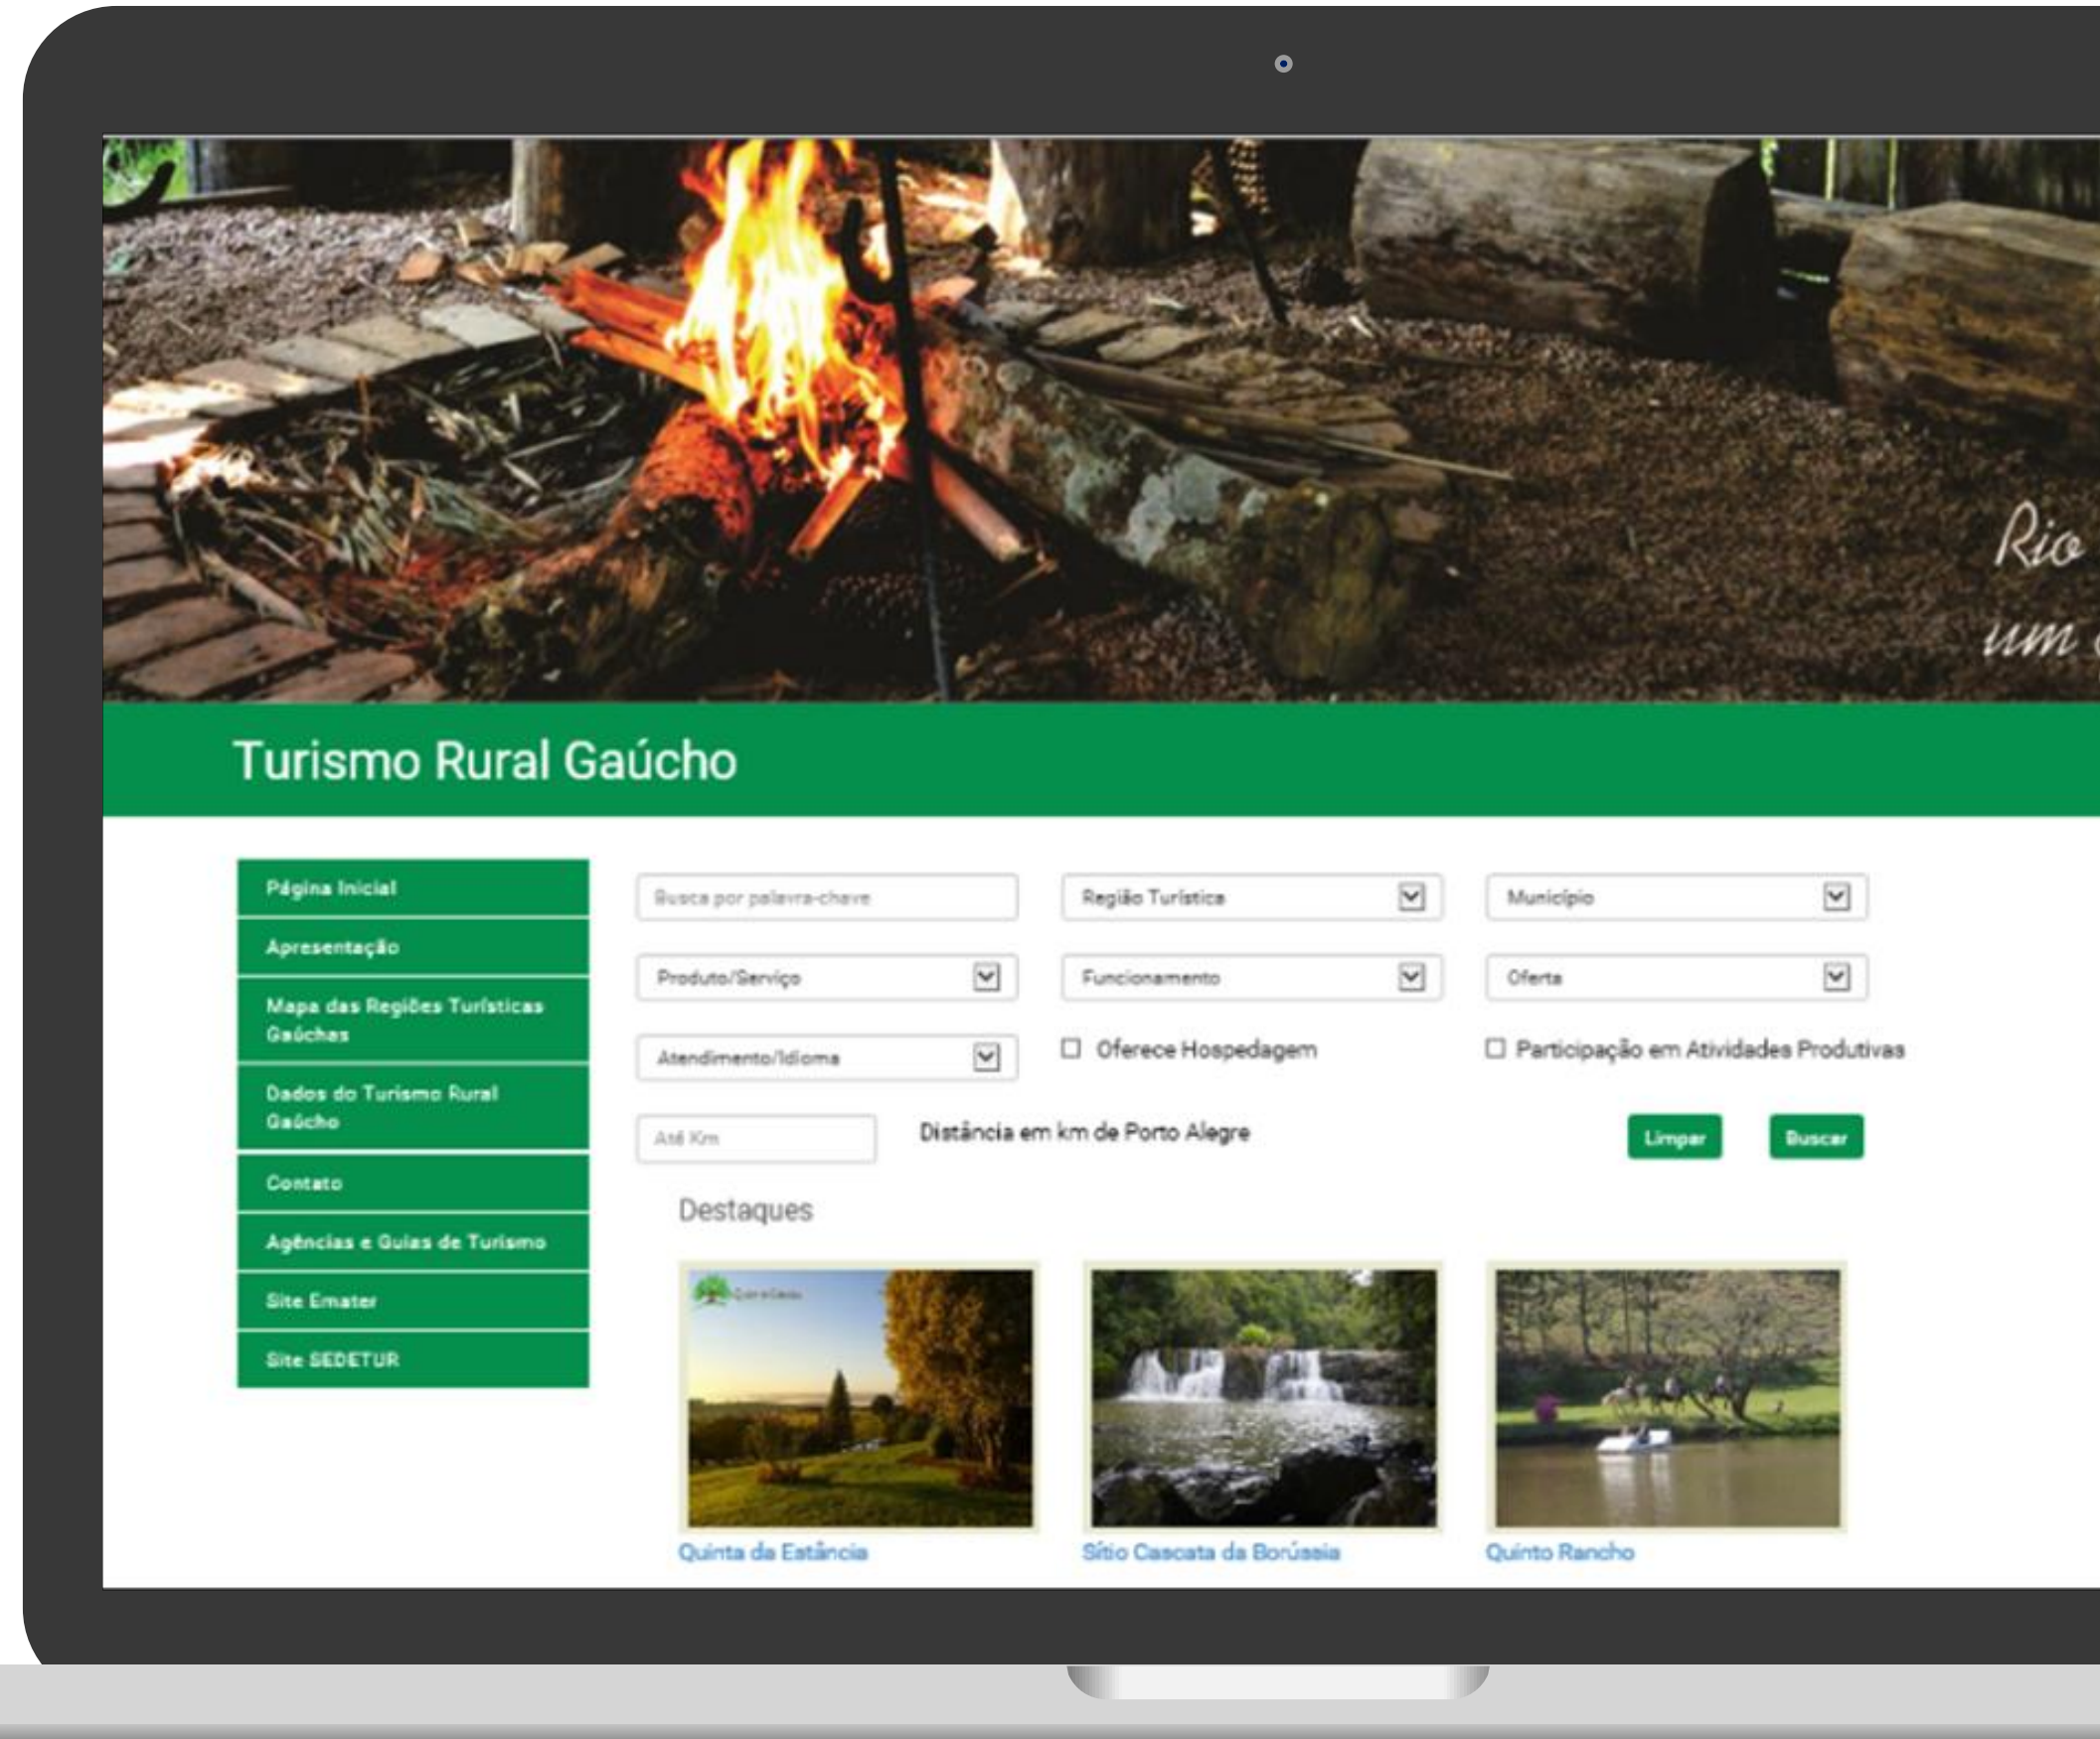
Rio
um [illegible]

Turismo Rural Gaúcho

Página Inicial
Apresentação
Mapa das Regiões Turísticas Gaúchas
Dados do Turismo Rural Gaúcho
Contato
Agências e Guias de Turismo
Site Emater
Site SEDETUR

Busca por palavra-chave
Região Turística
Município
Produto/Serviço
Funcionamento
Oferta
Atendimento/Idioma
Oferece Hospedagem
Participação em Atividades Produtivas
Até Km
Distância em km de Porto Alegre
Limpar
Buscar

Destaques

Quinta da Estância
Sítio Cascata da Borússia
Quinto Rancho